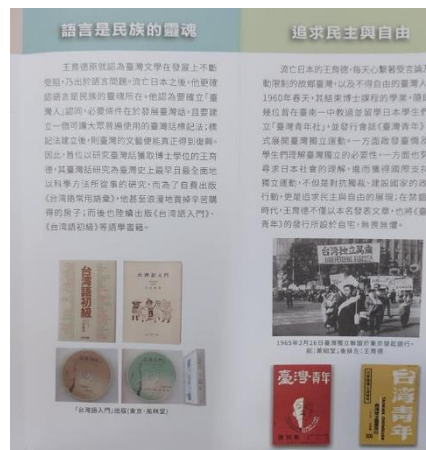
語言是民族的靈魂

王育德原就認為臺灣文學在發音上不斷受阻，乃出於語言問題。流亡日本之後，他更確認語言是民族的靈魂所在。他認為要確立「臺灣人」認同，必要條件在於發揚臺灣話，且要建立一個可讓大眾共通使用的臺灣話標記法；標記法建立後，則臺灣的文藝便得以再生與發展。因此，他以研究臺灣話獲取博士學位的王育德，其臺灣話研究為臺灣史上最早自最全面地以科學方法所從事的研究，而為了自費出版《台灣語常用語彙》，他甚至賣掉地賣掉父親替他在東京所購得的房子；而後也陸續出版《台灣語入門》、《台灣語初級》等語學書籍。

台灣語初級

台灣語入門

「台灣語入門」出版(東京·風林書房)

追求民主與自由

流亡日本的王育德，每天心繫著受苦難的故鄉臺灣，以及不得自由的臺灣人。1960年春天，其結束博士課程的學業，隨後結合在臺南一中教過並留學日本學生們，成立「臺灣青年社」，並發行雜誌《臺灣青年》，正式展開臺灣獨立運動。一方面啟發臺灣學生們理解臺灣獨立的必要性，一方面也努力尋求日本社會的理解，進而獲得國際支持。而獨立運動，不但是對抗獨裁、建設國家的具體行動，更是追求民主與自由的展現。在那個時代，王育德不僅以本名發表文章，也將《臺灣青年》的發行所設於自宅，無畏無懼。

台湾独立万歳

1965年2月26日臺灣獨立聯盟於東京發起遊行。前：黃昭堂，後排左：王育德

臺灣青年

台灣青年